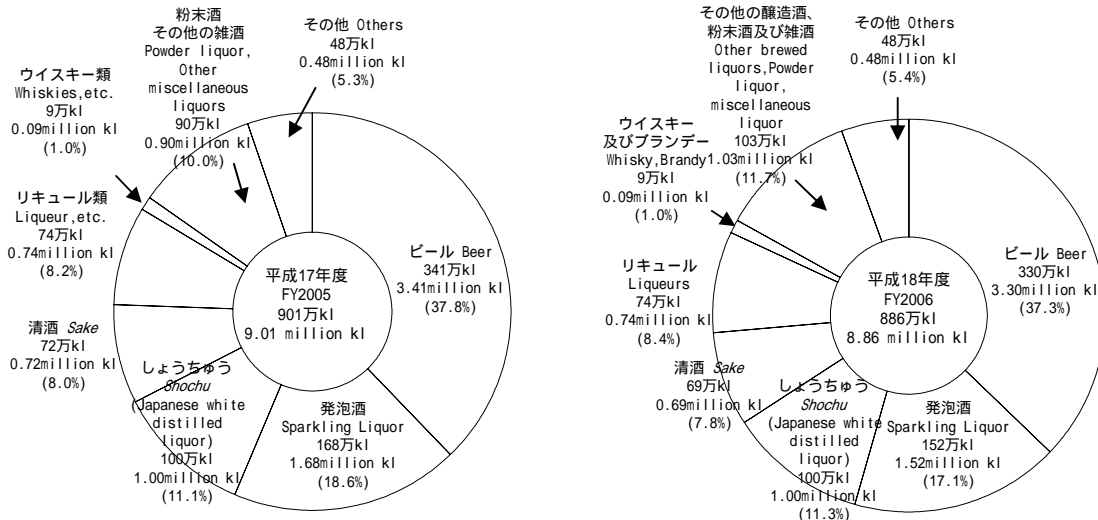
粉末酒
その他の雑酒
Powder liquor,
Other
miscellaneous
liquors
90万kl
0.90million kl
(10.0%)

その他 Others
48万kl
0.48million kl
(5.3%)

ウイスキー類
Whiskies,etc.
9万kl
0.09million kl
(1.0%)

リキュール類
Liqueur,etc.
74万kl
0.74million kl
(8.2%)

清酒 *Sake*
72万kl
0.72million kl
(8.0%)

しょうちゅう
*Shochu*
(Japanese white distilled liquor)
100万kl
1.00million kl
(11.1%)

平成17年度
FY2005
901万kl
9.01 million kl

ビール Beer
341万kl
3.41million kl
(37.8%)

発泡酒
Sparkling Liquor
168万kl
1.68million kl
(18.6%)

その他の醸造酒、
粉末酒及び雑酒
Other brewed
liquors,Powder
liquor,
miscellaneous
liquor
103万kl
1.03million kl
(11.7%)

その他 Others
48万kl
0.48million kl
(5.4%)

ウイスキー
及びブランデー
Whisky,Brandy
9万kl
0.09million kl
(1.0%)

リキュール
Liqueurs
74万kl
0.74million kl
(8.4%)

清酒 *Sake*
69万kl
0.69million kl
(7.8%)

しょうちゅう
*Shochu*
(Japanese white distilled liquor)
100万kl
1.00million kl
(11.3%)

平成18年度
FY2006
886万kl
8.86 million kl

ビール Beer
330万kl
3.30million kl
(37.3%)

発泡酒
Sparkling Liquor
152万kl
1.52million kl
(17.1%)